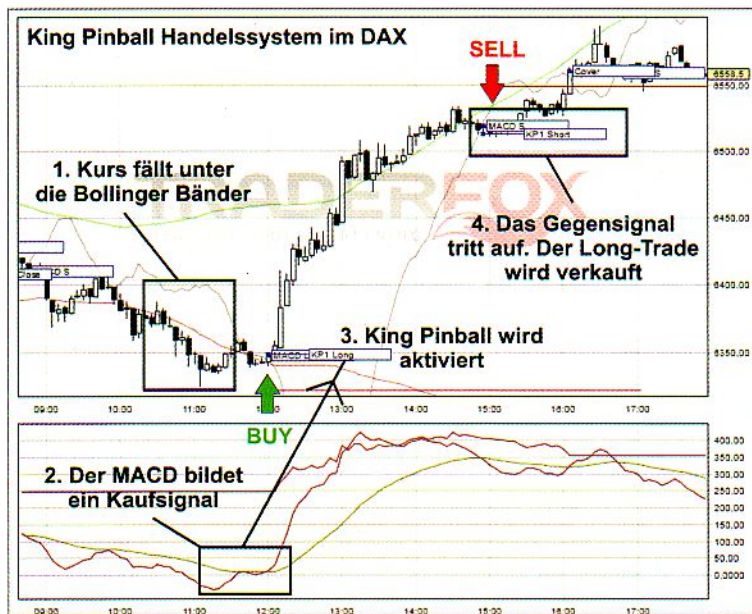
King Pinball Handelssystem im DAX

SELL

1. Kurs fällt unter die Bollinger Bänder

4. Das Gegensignal tritt auf. Der Long-Trade wird verkauft

3. King Pinball wird aktiviert

BUY

2. Der MACD bildet ein Kaufsignal

TRADERFOX

Close
D S
MACD L
KP1 Long
MACD S
KP1 Short
Cover
S

6558,5
6550,00
6500,00
6450,00
6400,00
6350,00

09:00
10:00
11:00
12:00
13:00
14:00
15:00
16:00
17:00

400,00
350,00
300,00
250,00
200,00
150,00
100,00
50,00
0,0000

09:00
10:00
11:00
12:00
13:00
14:00
15:00
16:00
17:00